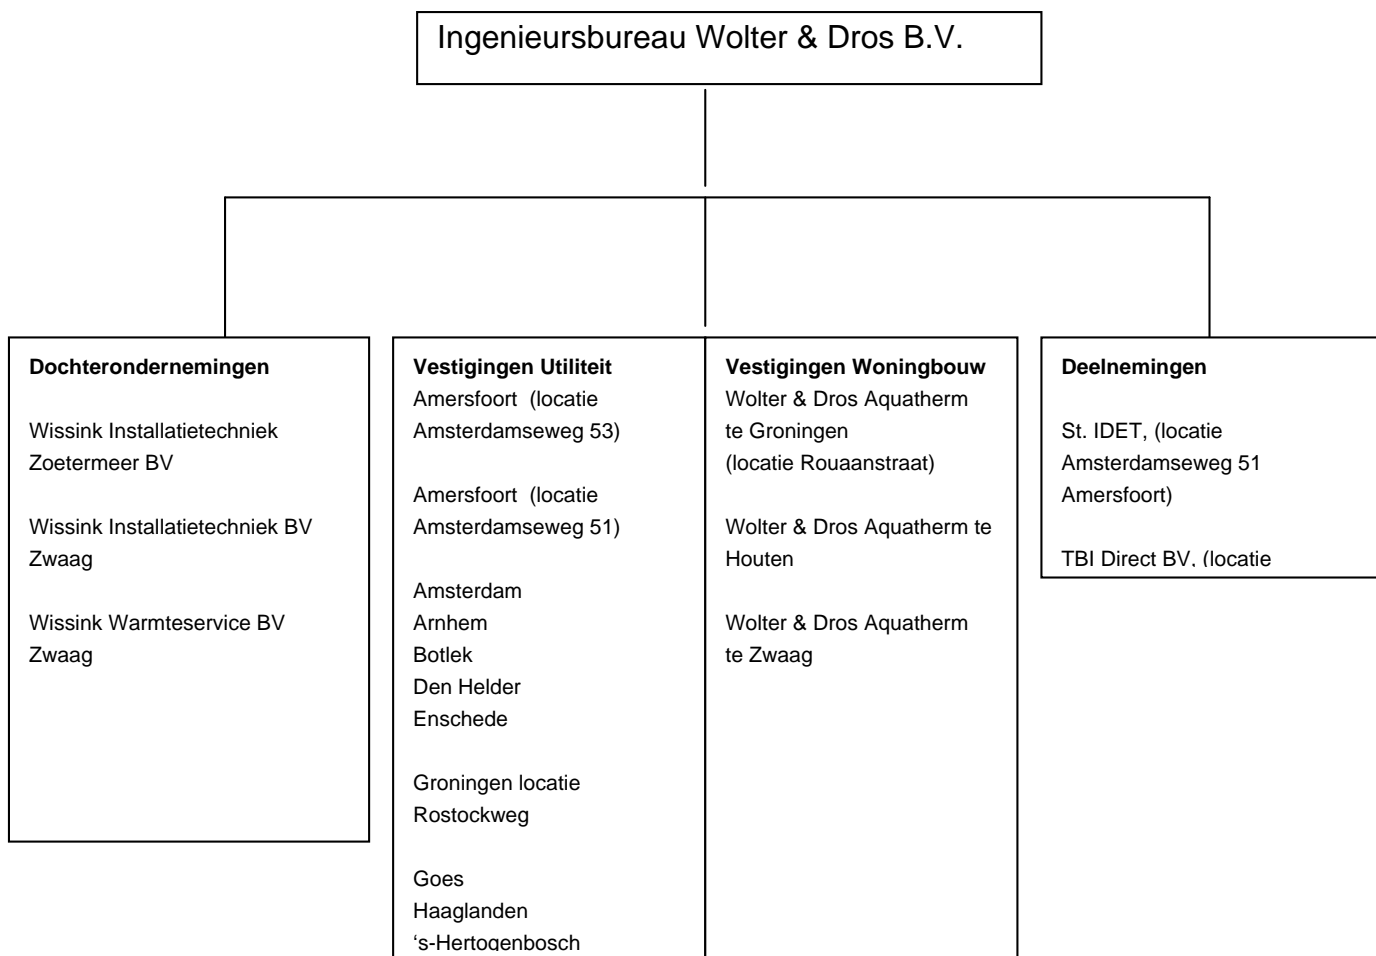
Ingenieursbureau Wolter & Dros B.V.

**Dochterondernemingen**

Wissink Installatietechniek Zoetermeer BV

Wissink Installatietechniek BV Zwaag

Wissink Warmteservice BV Zwaag

**Vestigingen Utiliteit**
Amersfoort (locatie Amsterdamseweg 53)

Amersfoort (locatie Amsterdamseweg 51)

Amsterdam
Arnhem
Botlek
Den Helder
Enschede

Groningen locatie Rostockweg

Goes
Haaglanden
's-Hertogenbosch

**Vestigingen Woningbouw**
Wolter & Dros Aquatherm te Groningen
(locatie Rouaanstraat)

Wolter & Dros Aquatherm te Houten

Wolter & Dros Aquatherm te Zwaag

**Deelnemingen**

St. IDET, (locatie Amsterdamseweg 51 Amersfoort)

TBI Direct BV, (locatie